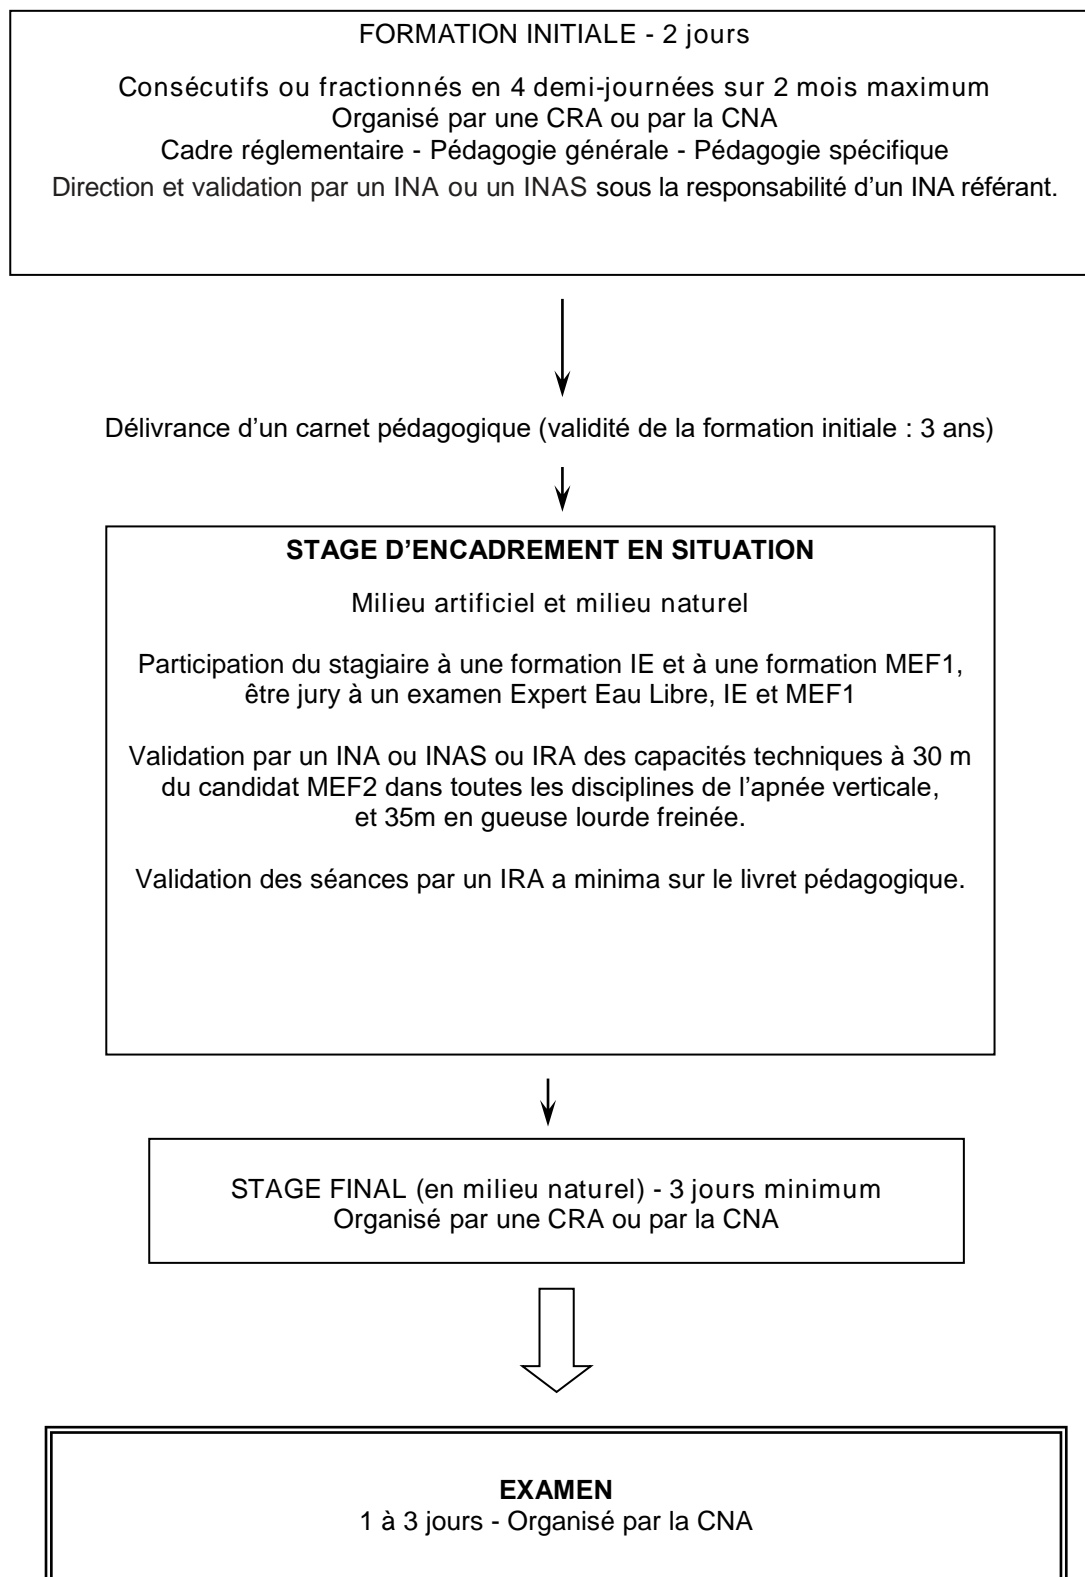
FORMATION INITIALE - 2 jours

Consécutifs ou fractionnés en 4 demi-journées sur 2 mois maximum
Organisé par une CRA ou par la CNA
Cadre réglementaire - Pédagogie générale - Pédagogie spécifique
Direction et validation par un INA ou un INAS sous la responsabilité d'un INA référant.

Délivrance d'un carnet pédagogique (validité de la formation initiale : 3 ans)

**STAGE D'ENCADREMENT EN SITUATION**

Milieu artificiel et milieu naturel

Participation du stagiaire à une formation IE et à une formation MEF1, être jury à un examen Expert Eau Libre, IE et MEF1

Validation par un INA ou INAS ou IRA des capacités techniques à 30 m du candidat MEF2 dans toutes les disciplines de l'apnée verticale, et 35m en gueuse lourde freinée.

Validation des séances par un IRA a minima sur le livret pédagogique.

STAGE FINAL (en milieu naturel) - 3 jours minimum
Organisé par une CRA ou par la CNA

**EXAMEN**
1 à 3 jours - Organisé par la CNA